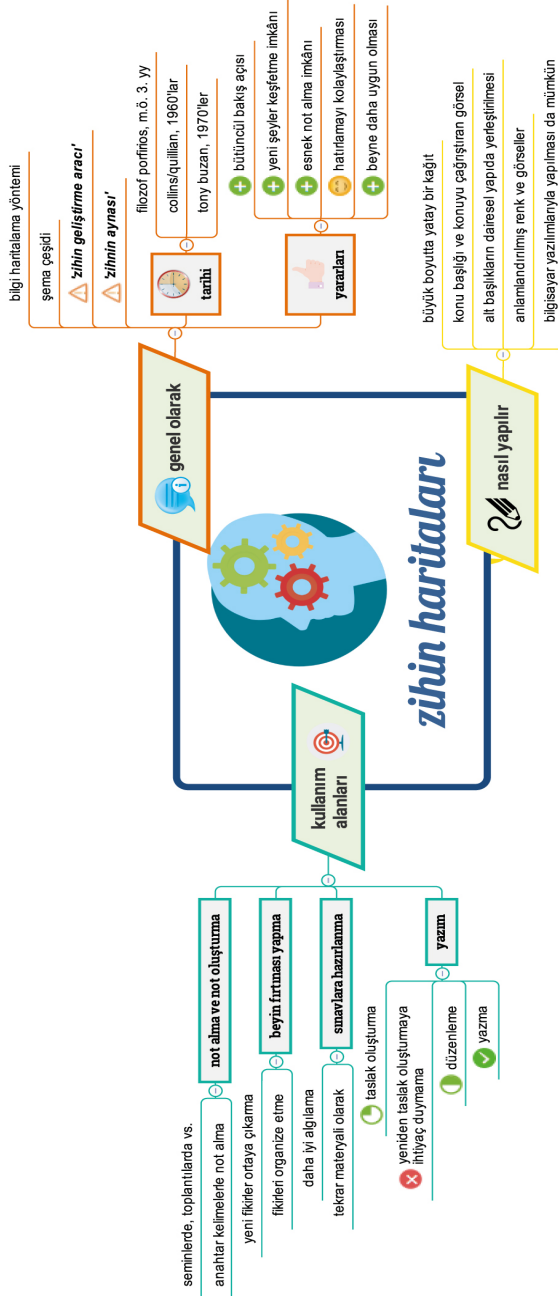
zihin haritaları

genel olarak

bilgi haritalama yöntemi

şema çeşidi

'zihin geliştirme aracı'

'zihnin aynası'

tarihi

filozof porfirios, m.ö. 3. yy

collins/quillian, 1960'lar

tony buzan, 1970'ler

yararları

bütüncül bakış açısı

yeni şeyler keşfetme imkânı

esnek not alma imkânı

hatırlamayı kolaylaştırması

beyne daha uygun olması

nasıl yapılır

büyük boyutta yatay bir kağıt

konu başlığı ve konuyu çağrıştıran görsel

alt başlıkların dairesel yapıda yerleştirilmesi

anlamlandırılmış renk ve görseller

bilgisayar yazılımlarıyla yapılması da mümkün

kullanım alanları

not alma ve not oluşturma

seminerlerde, toplantılarda vs.

anahtar kelimelerle not alma

beyin fırtınası yapma

yeni fikirler ortaya çıkarma

fikirleri organize etme

sınavlara hazırlanma

daha iyi algılama

tekrar materyali olarak

yazım

taslak oluşturma

yeniden taslak oluşturmaya ihtiyaç duymama

düzenleme

yazma